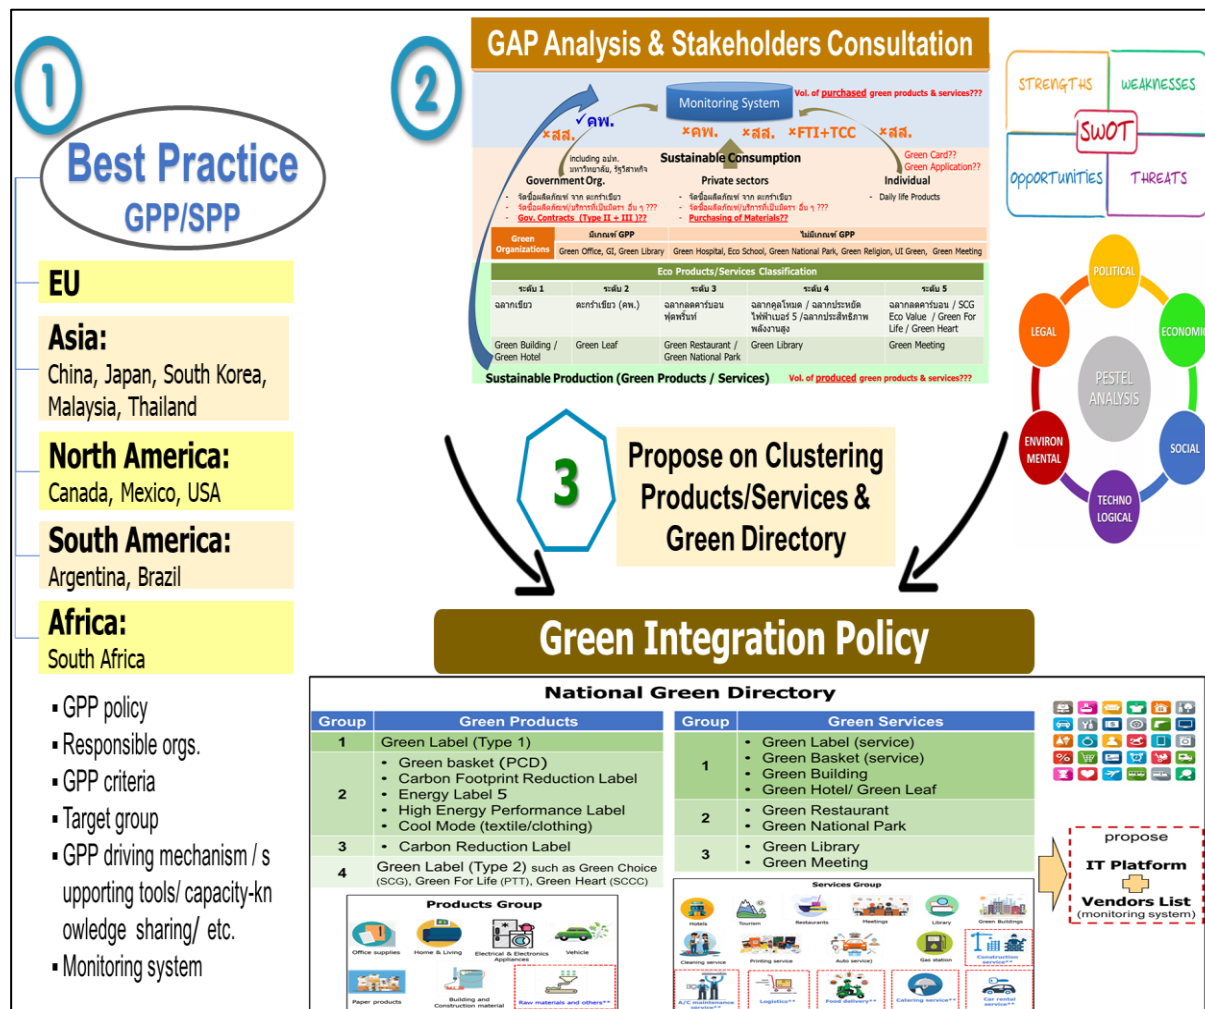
1

Best Practice
GPP/SPP

EU

Asia:
China, Japan, South Korea, Malaysia, Thailand

North America:
Canada, Mexico, USA

South America:
Argentina, Brazil

Africa:
South Africa

▪ GPP policy
▪ Responsible orgs.
▪ GPP criteria
▪ Target group
▪ GPP driving mechanism / supporting tools/ capacity-knowledge sharing/ etc.
▪ Monitoring system

2

GAP Analysis & Stakeholders Consultation

Monitoring System
Vol. of purchased green products & services???
✓คพ.
×สส.
×คพ. ×สส. ×FTI+TCC ×สส.
including อปท. มหาวิทยาลัย, รัฐวิสาหกิจ
Government Org.
Sustainable Consumption
Private sectors
Green Card?? Green Application??
Individual
- จัดซื้อผลิตภัณฑ์ จาก ฉลากเขียว
- จัดซื้อผลิตภัณฑ์/บริการที่เป็นมิตรฯ อื่น ๆ ???
- Gov. Contracts (Type II + III )??
- จัดซื้อผลิตภัณฑ์ จาก ฉลากเขียว
- จัดซื้อผลิตภัณฑ์/บริการที่เป็นมิตรฯ อื่น ๆ ???
- Purchasing of Materials??
- Daily life Products
Green Organizations
มีเกณฑ์ GPP
ไม่มีเกณฑ์ GPP
Green Office, GI, Green Library
Green Hospital, Eco School, Green National Park, Green Religion, UI Green, Green Meeting
Eco Products/Services Classification

| ระดับ 1 | ระดับ 2 | ระดับ 3 | ระดับ 4 | ระดับ 5 |
|---|---|---|---|---|
| ฉลากเขียว | ตะกร้าเขียว (คพ.) | ฉลากลดคาร์บอน ฟุตพริ้นท์ | ฉลากคูลโหมด / ฉลากประหยัดไฟฟ้าเบอร์ 5 /ฉลากประสิทธิภาพพลังงานสูง | ฉลากลดคาร์บอน / SCG Eco Value / Green For Life / Green Heart |
| Green Building / Green Hotel | Green Leaf | Green Restaurant / Green National Park | Green Library | Green Meeting |

Sustainable Production (Green Products / Services)
Vol. of produced green products & services???

STRENGTHS
WEAKNESSES
SWOT
OPPORTUNITIES
THREATS

POLITICAL
ECONOMIC
SOCIAL
TECHNO LOGICAL
ENVIRON MENTAL
LEGAL
PESTEL ANALYSIS

3
Propose on Clustering Products/Services & Green Directory

Green Integration Policy

National Green Directory

| Group | Green Products |
|---|---|
| 1 | Green Label (Type 1) |
| 2 | • Green basket (PCD) • Carbon Footprint Reduction Label • Energy Label 5 • High Energy Performance Label • Cool Mode (textile/clothing) |
| 3 | • Carbon Reduction Label |
| 4 | Green Label (Type 2) such as Green Choice (SCG), Green For Life (PTT), Green Heart (SCCC) |

| Group | Green Services |
|---|---|
| 1 | • Green Label (service) • Green Basket (service) • Green Building • Green Hotel/ Green Leaf |
| 2 | • Green Restaurant • Green National Park |
| 3 | • Green Library • Green Meeting |

Products Group
Office supplies
Home & Living
Electrical & Electronics Appliances
Vehicle
Paper products
Building and Construction material
Raw materials and others**

Services Group
Hotels
Tourism
Restaurants
Meetings
Library
Green Buildings
Cleaning service
Printing service
Auto service
Gas station
Construction service**
A/C maintenance service**
Logistics**
Food delivery**
Catering service**
Car rental service**

propose
IT Platform
Vendors List
(monitoring system)